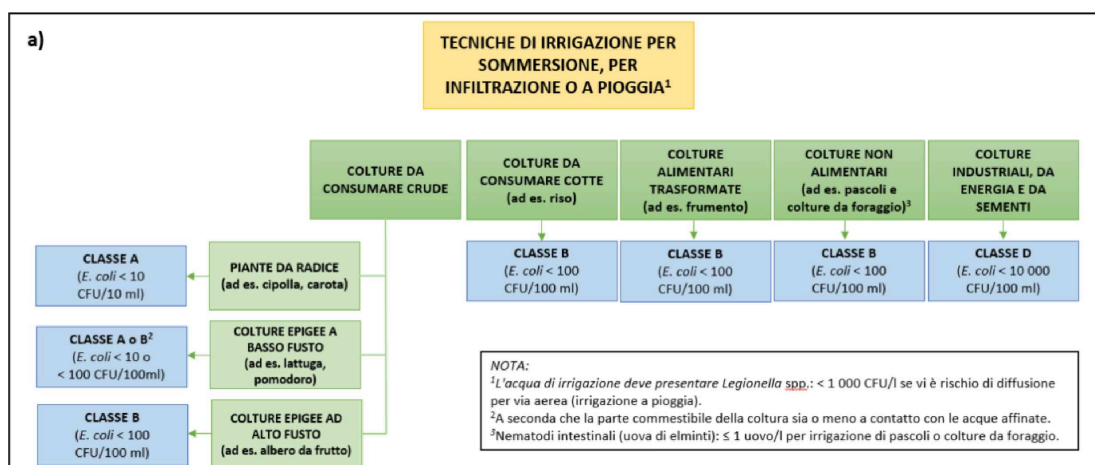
a)

TECNICHE DI IRRIGAZIONE PER SOMMERSIONE, PER INFILTRAZIONE O A PIOGGIA$^1$

COLTURE DA CONSUMARE CRUDE

COLTURE DA CONSUMARE COTTE (ad es. riso)

COLTURE ALIMENTARI TRASFORMATE (ad es. frumento)

COLTURE NON ALIMENTARI (ad es. pascoli e colture da foraggio)$^3$

COLTURE INDUSTRIALI, DA ENERGIA E DA SEMENTI

CLASSE B (E. coli < 100 CFU/100 ml)

CLASSE B (E. coli < 100 CFU/100 ml)

CLASSE B (E. coli < 100 CFU/100 ml)

CLASSE D (E. coli < 10 000 CFU/100 ml)

CLASSE A (E. coli < 10 CFU/10 ml)

PIANTE DA RADICE (ad es. cipolla, carota)

CLASSE A o B$^2$ (E. coli < 10 o < 100 CFU/100ml)

COLTURE EPIGEE A BASSO FUSTO (ad es. lattuga, pomodoro)

CLASSE B (E. coli < 100 CFU/100 ml)

COLTURE EPIGEE AD ALTO FUSTO (ad es. albero da frutto)

NOTA:
$^1$L'acqua di irrigazione deve presentare Legionella spp.: < 1 000 CFU/l se vi è rischio di diffusione per via aerea (irrigazione a pioggia).
$^2$A seconda che la parte commestibile della coltura sia o meno a contatto con le acque affinate.
$^3$Nematodi intestinali (uova di elminti): ≤ 1 uovo/l per irrigazione di pascoli o colture da foraggio.